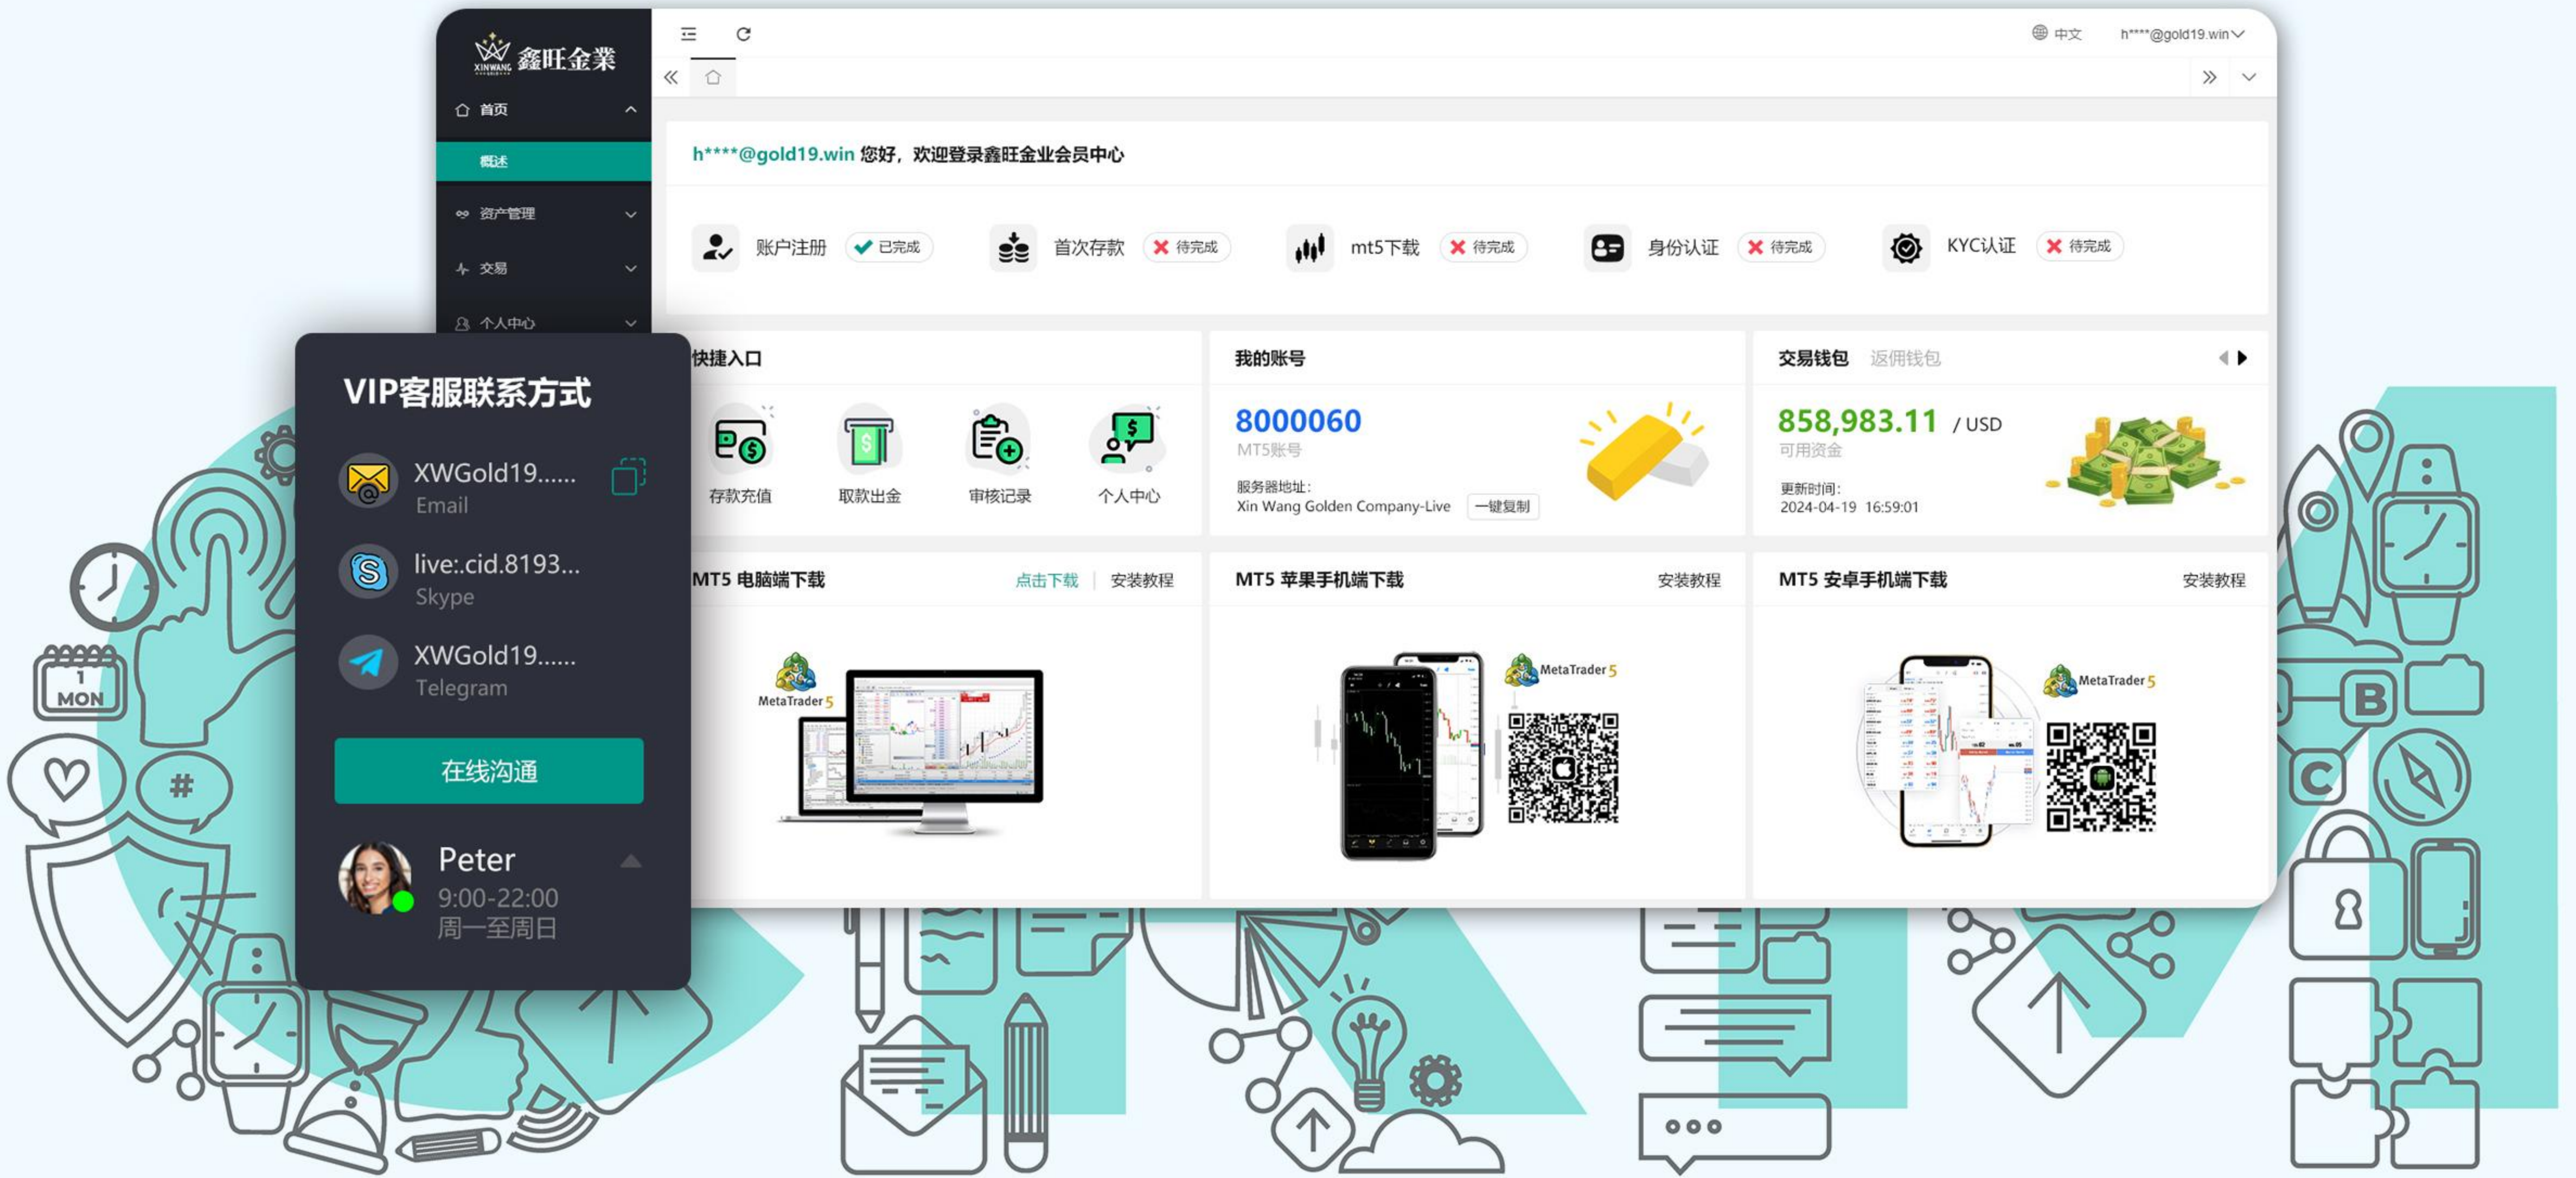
XINWANG 鑫旺金業

首页

概述

资产管理

交易

个人中心

中文 h****@gold19.win

h****@gold19.win 您好，欢迎登录鑫旺金业会员中心

账户注册 已完成 首次存款 待完成 mt5下载 待完成 身份认证 待完成 KYC认证 待完成

快捷入口

存款充值 取款出金 审核记录 个人中心

我的账号

8000060
MT5账号
服务器地址：
Xin Wang Golden Company-Live 一键复制

交易钱包 返佣钱包

858,983.11 / USD
可用资金
更新时间：
2024-04-19 16:59:01

MT5 电脑端下载 点击下载 | 安装教程

MetaTrader 5

MT5 苹果手机端下载 安装教程

MetaTrader 5

MT5 安卓手机端下载 安装教程

MetaTrader 5

VIP客服联系方式

XWGold19......
Email

live:.cid.8193...
Skype

XWGold19......
Telegram

在线沟通

Peter
9:00-22:00
周一至周日

1 MON

B

C